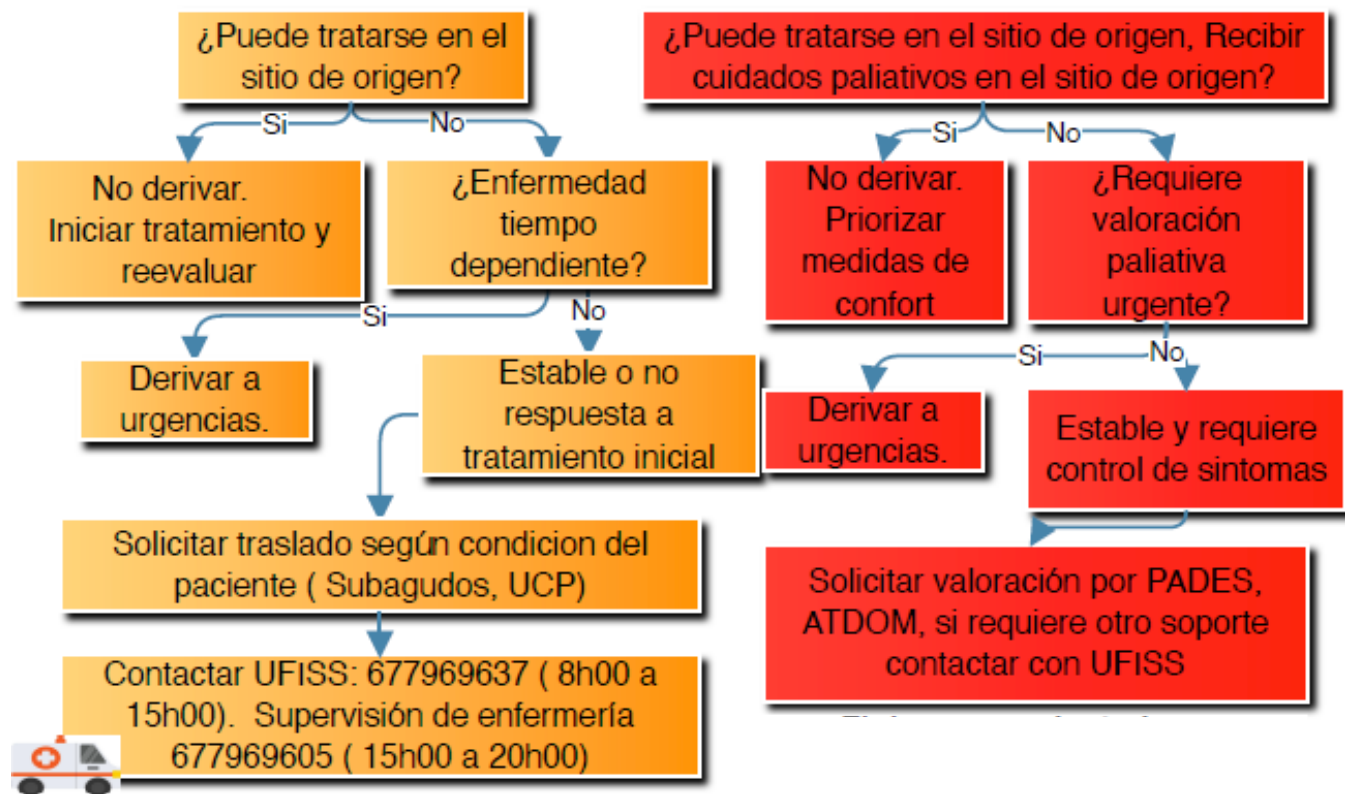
¿Puede tratarse en el sitio de origen?

Si

No

No derivar. Iniciar tratamiento y reevaluar

¿Enfermedad tiempo dependiente?

Si

No

Derivar a urgencias.

Estable o no respuesta a tratamiento inicial

Solicitar traslado según condicion del paciente ( Subagudos, UCP)

Contactar UFISS: 677969637 ( 8h00 a 15h00). Supervisión de enfermería 677969605 ( 15h00 a 20h00)

¿Puede tratarse en el sitio de origen, Recibir cuidados paliativos en el sitio de origen?

Si

No

No derivar. Priorizar medidas de confort

¿Requiere valoración paliativa urgente?

Si

No

Derivar a urgencias.

Estable y requiere control de sintomas

Solicitar valoración por PADES, ATDOM, si requiere otro soporte contactar con UFISS

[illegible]